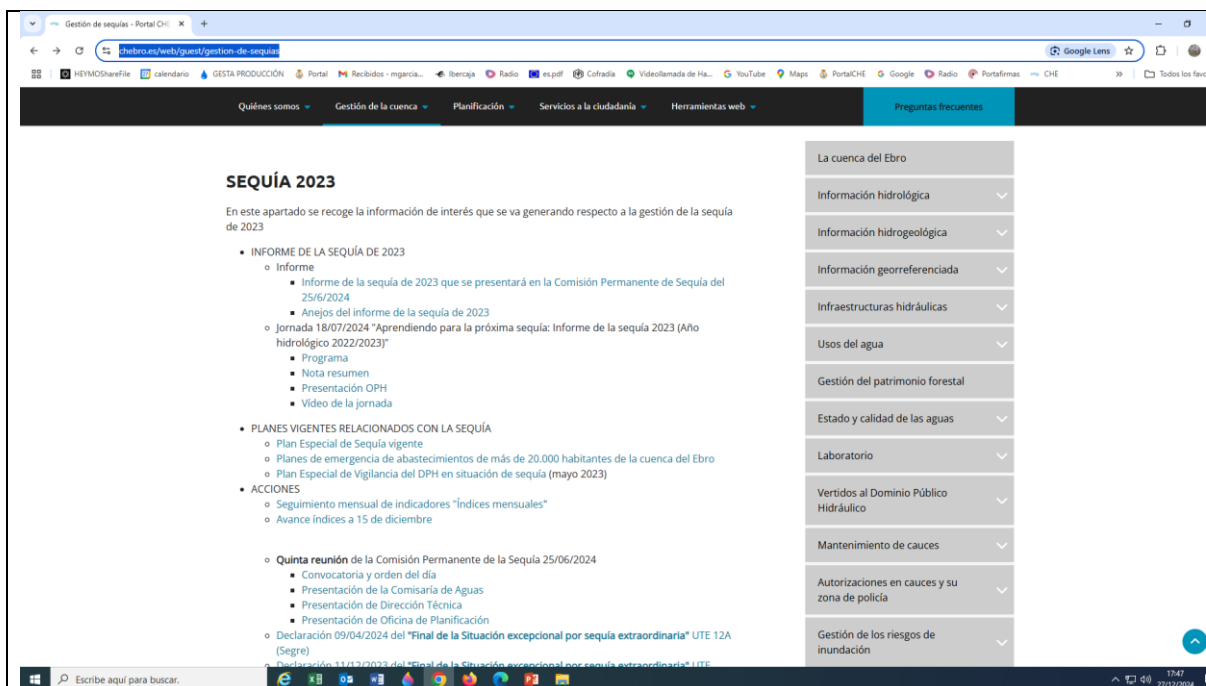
Gestión de sequías - Portal CHE ×
+
chebro.es/web/guest/gestion-de-sequias
Google Lens
HEYMOShareFile calendario GESTA PRODUCCIÓN Portal Recibidos - mgarcia... Ibercaja Radio es.pdf Cofradía Videollamada de Ha... YouTube Maps PortalCHE Google Radio Portafirmas CHE
Todos los favo

Quiénes somos Gestión de la cuenca Planificación Servicios a la ciudadanía Herramientas web Preguntas frecuentes

SEQUÍA 2023

En este apartado se recoge la información de interés que se va generando respecto a la gestión de la sequía de 2023

- INFORME DE LA SEQUÍA DE 2023
  - Informe
    - Informe de la sequía de 2023 que se presentará en la Comisión Permanente de Sequía del 25/6/2024
    - Anejos del informe de la sequía de 2023
  - Jornada 18/07/2024 "Aprendiendo para la próxima sequía: Informe de la sequía 2023 (Año hidrológico 2022/2023)"
    - Programa
    - Nota resumen
    - Presentación OPH
    - Vídeo de la jornada
- PLANES VIGENTES RELACIONADOS CON LA SEQUÍA
  - Plan Especial de Sequía vigente
  - Planes de emergencia de abastecimientos de más de 20.000 habitantes de la cuenca del Ebro
  - Plan Especial de Vigilancia del DPH en situación de sequía (mayo 2023)
- ACCIONES
  - Seguimiento mensual de indicadores "Índices mensuales"
  - Avance índices a 15 de diciembre

  - Quinta reunión de la Comisión Permanente de la Sequía 25/06/2024
    - Convocatoria y orden del día
    - Presentación de la Comisaría de Aguas
    - Presentación de Dirección Técnica
    - Presentación de Oficina de Planificación
  - Declaración 09/04/2024 del "Final de la Situación excepcional por sequía extraordinaria" UTE 12A (Segre)
  - Declaración 11/12/2023 del "Final de la Situación excepcional por sequía extraordinaria" UTE

La cuenca del Ebro
Información hidrológica
Información hidrogeológica
Información georreferenciada
Infraestructuras hidráulicas
Usos del agua
Gestión del patrimonio forestal
Estado y calidad de las aguas
Laboratorio
Vertidos al Dominio Público Hidráulico
Mantenimiento de cauces
Autorizaciones en cauces y su zona de policía
Gestión de los riesgos de inundación

Escribe aquí para buscar.
17:47
27/12/2024